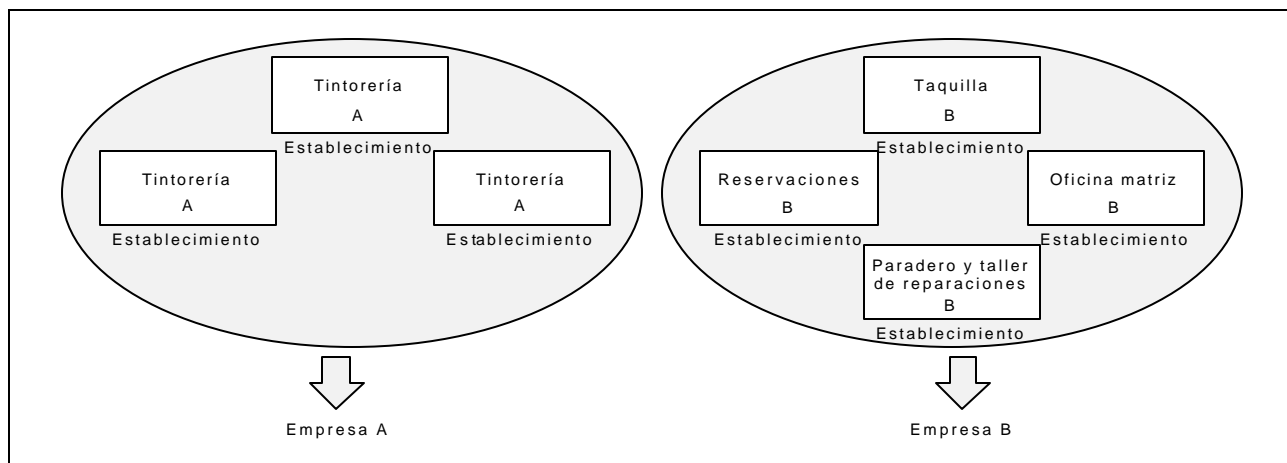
Tintorería
A
Establecimiento

Tintorería
A
Establecimiento

Tintorería
A
Establecimiento

Empresa A

Taquilla
B
Establecimiento

Reservaciones
B
Establecimiento

Oficina matriz
B
Establecimiento

Paradero y taller de reparaciones
B
Establecimiento

Empresa B